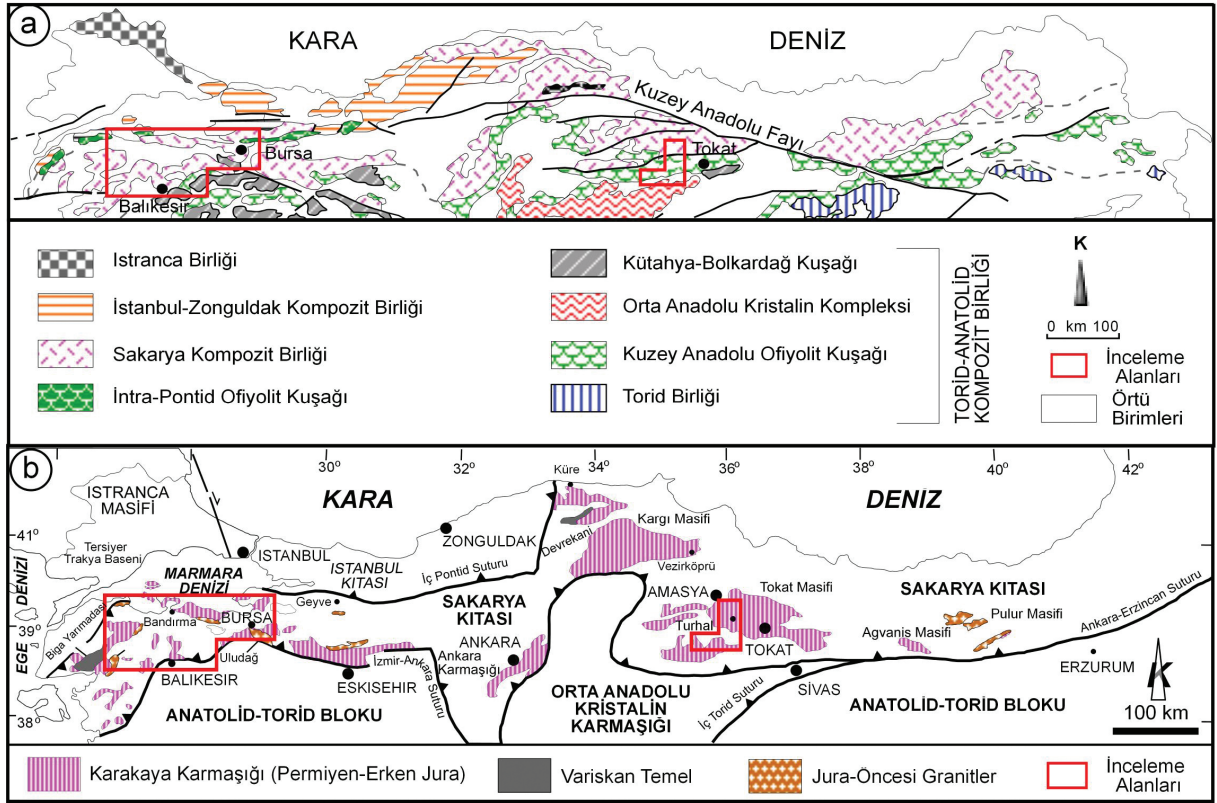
a

KARA

DENİZ

Kuzey Anadolu Fayı

Bursa

Tokat

Balıkesir

Istranca Birliği

İstanbul-Zonguldak Kompozit Birliği

Sakarya Kompozit Birliği

İntra-Pontid Ofiyolit Kuşağı

Kütahya-Bolkardağ Kuşağı

Orta Anadolu Kristalin Kompleksi

Kuzey Anadolu Ofiyolit Kuşağı

Torid Birliği

TORİD-ANATOLİD KOMPOZİT BİRLİĞİ

K

0 km 100

İnceleme Alanları

Örtü Birimleri

b

$30^o$ $32^o$ Küre $34^o$ $36^o$ $38^o$ $40^o$ $42^o$

ISTRANCA MASİFİ

KARA

DENİZ

$41^o$

Tersiyer Trakya Baseni

ISTANBUL

ZONGULDAK

Kargı Masifi

Devrekani

Vezirköprü

MARMARA DENİZİ

ISTANBUL KITASI

İç Pontid Suturu

EGE DENİZİ

Biga Yarımadası

Bandırma

BURSA

Geyve

SAKARYA KITASI

AMASYA

Tokat Masifi

SAKARYA KITASI

Pulur Masifi

Turhal

Agvanis Masifi

Ankara-Erzincan Suturu

$39^o$

Uludağ

BALIKESİR

İzmir-Ankara Suturu

ANKARA

Ankara Karmaşığı

TOKAT

ERZURUM

ESKİSEHİR

SİVAS

K

$38^o$

ANATOLİD-TORİD BLOKU

ORTA ANADOLU KRİSTALİN KARMAŞIĞI

İç Torid Suturu

ANATOLİD-TORİD BLOKU

100 km

Karakaya Karmaşığı (Permiyen-Erken Jura)

Variskan Temel

Jura-Öncesi Granitler

İnceleme Alanları